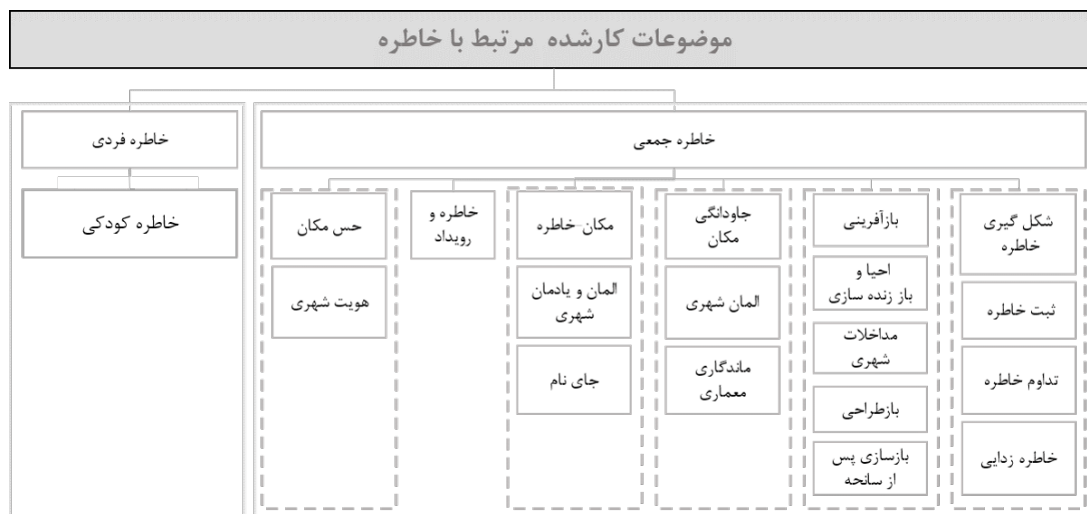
موضوعات کارشده مرتبط با خاطره

خاطره جمعی

خاطره فردی

خاطره کودکی

شکل گیری خاطره

ثبت خاطره

تداوم خاطره

خاطره زدایی

بازآفرینی

احیا و باز زنده سازی

مداخلات شهری

بازطراحی

بازسازی پس از سانحه

جاودانگی مکان

المان شهری

ماندگاری معماری

مکان خاطره

المان و یادمان شهری

جای نام

خاطره و رویداد

حس مکان

هویت شهری